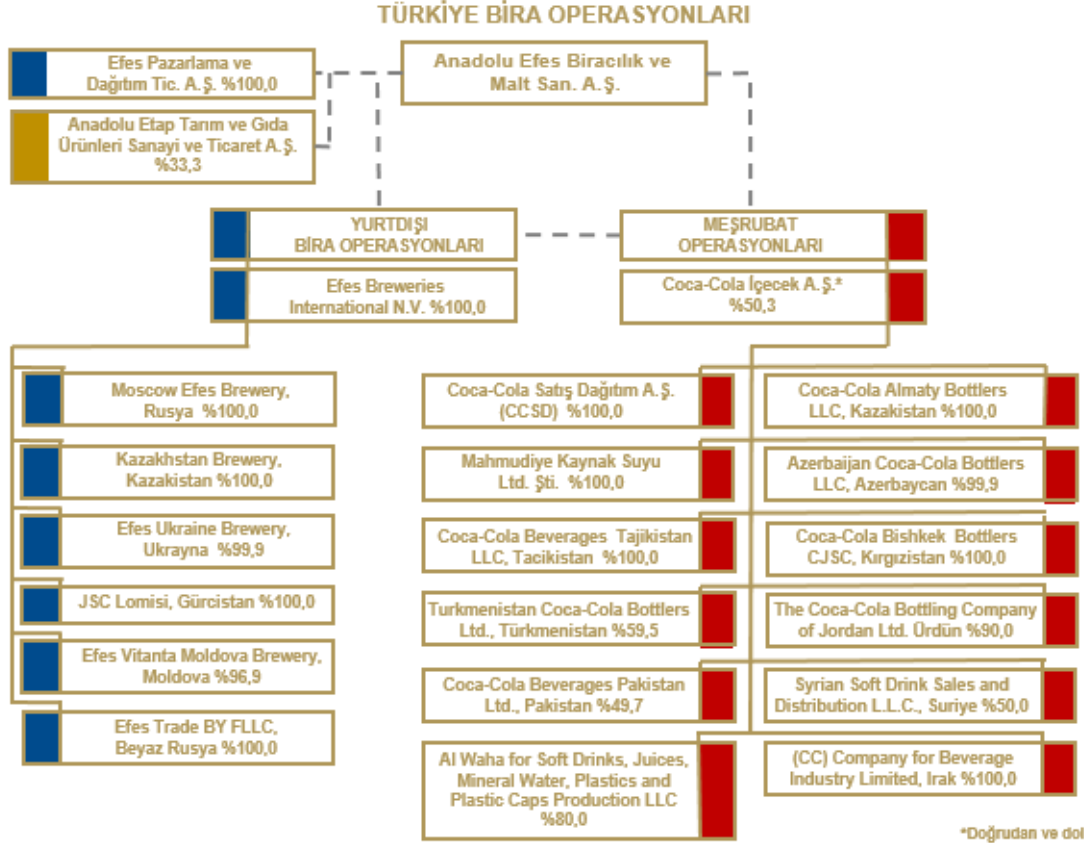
TÜRKİYE BİRA OPERASYONLARI

Efes Pazarlama ve Dağıtım Tic. A.Ş. %100,0

Anadolu Etap Tarım ve Gıda Ürünleri Sanayi ve Ticaret A.Ş. %33,3

Anadolu Efes Biracılık ve Malt San. A.Ş.

YURTDIŞI BİRA OPERASYONLARI

Efes Breweries International N.V. %100,0

MEŞRUBAT OPERASYONLARI

Coca-Cola İçecek A.Ş.* %50,3

Moscow Efes Brewery, Rusya %100,0

Kazakhstan Brewery, Kazakistan %100,0

Efes Ukraine Brewery, Ukrayna %99,9

JSC Lomisi, Gürcistan %100,0

Efes Vitanta Moldova Brewery, Moldova %96,9

Efes Trade BY FLLC, Beyaz Rusya %100,0

Coca-Cola Satış Dağıtım A.Ş. (CCSD) %100,0

Mahmudiye Kaynak Suyu Ltd. Şti. %100,0

Coca-Cola Beverages Tajikistan LLC, Tacikistan %100,0

Turkmenistan Coca-Cola Bottlers Ltd., Türkmenistan %59,5

Coca-Cola Beverages Pakistan Ltd., Pakistan %49,7

Al Waha for Soft Drinks, Juices, Mineral Water, Plastics and Plastic Caps Production LLC %80,0

Coca-Cola Almaty Bottlers LLC, Kazakistan %100,0

Azerbaijan Coca-Cola Bottlers LLC, Azerbaycan %99,9

Coca-Cola Bishkek Bottlers CJSC, Kırgızistan %100,0

The Coca-Cola Bottling Company of Jordan Ltd. Ürdün %90,0

Syrian Soft Drink Sales and Distribution L.L.C., Suriye %50,0

(CC) Company for Beverage Industry Limited, Irak %100,0

*Doğrudan ve dol